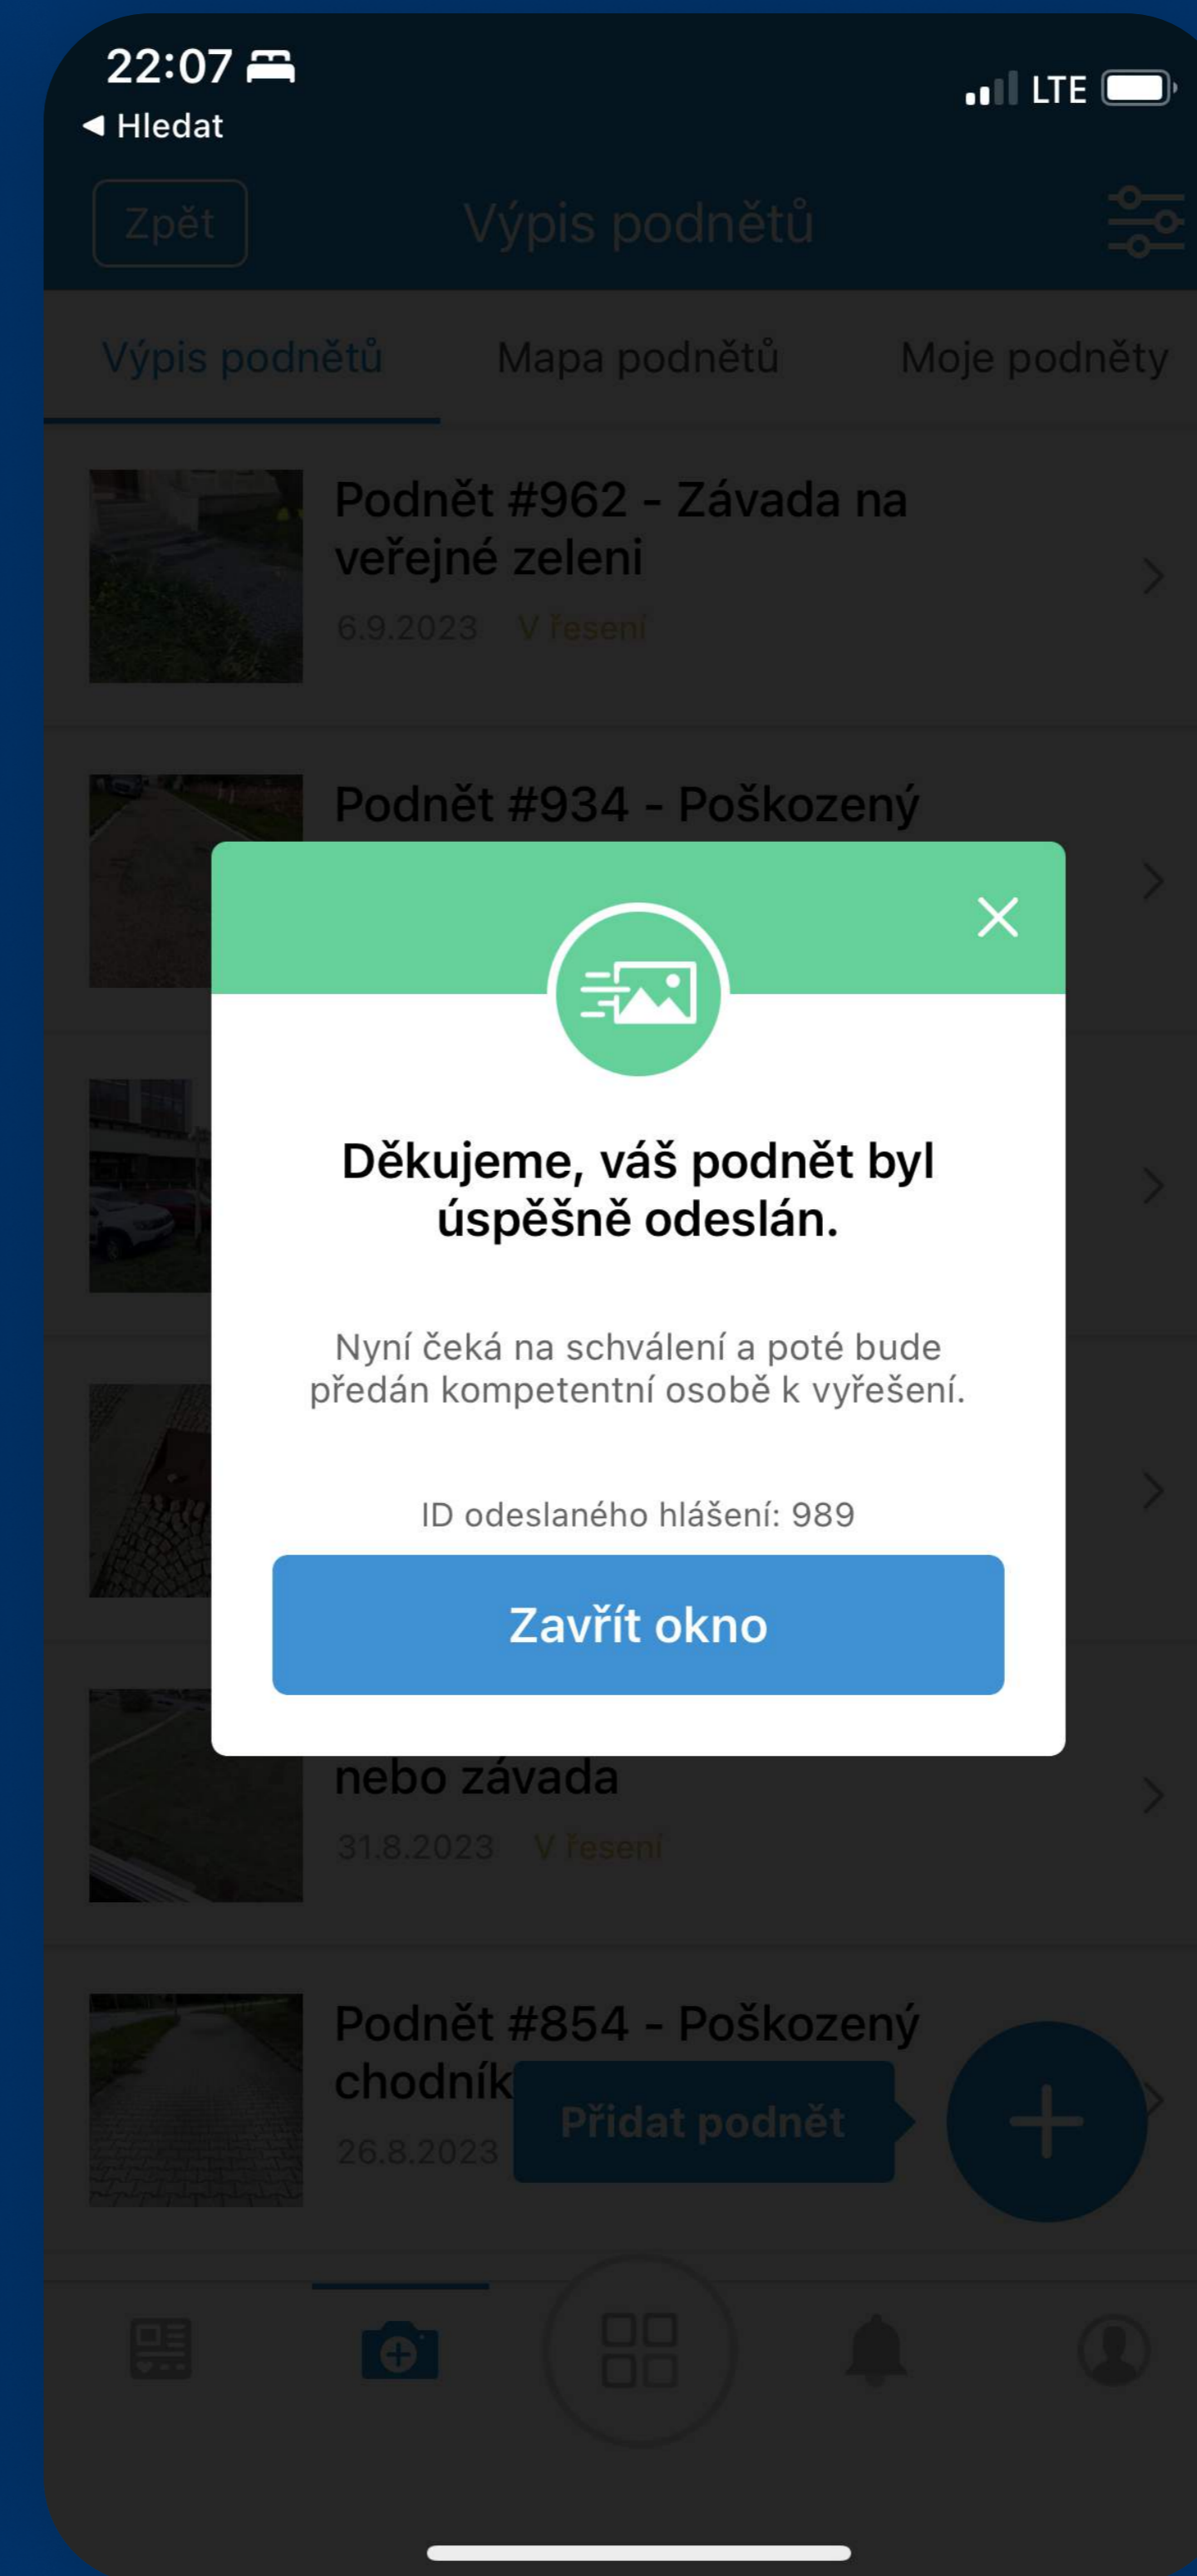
22:07
◀ Hledat
LTE

Zpět
Výpis podnětů

Výpis podnětů
Mapa podnětů
Moje podněty

Podnět #962 - Závada na veřejné zeleni
6.9.2023 V řešení

Podnět #934 - Poškozený

Děkujeme, váš podnět byl úspěšně odeslán.

Nyní čeká na schválení a poté bude předán kompetentní osobě k vyřešení.

ID odeslaného hlášení: 989

Zavřít okno

nebo závada
31.8.2023 V řešení

Podnět #854 - Poškozený chodník
26.8.2023

Přidat podnět